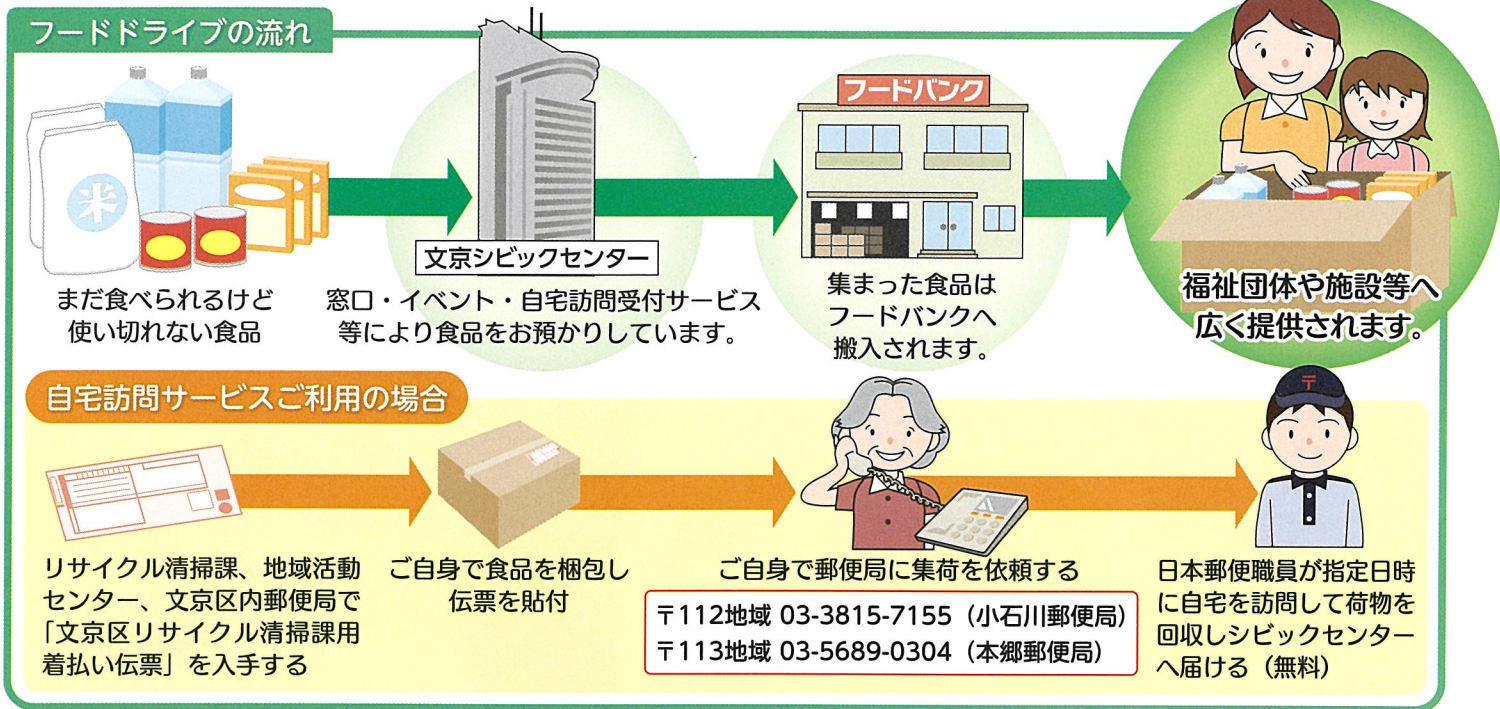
フードドライブの流れ

米

まだ食べられるけど使い切れない食品

文京シビックセンター

窓口・イベント・自宅訪問受付サービス等により食品をお預かりしています。

フードバンク

集まった食品はフードバンクへ搬入されます。

福祉団体や施設等へ広く提供されます。

自宅訪問サービスご利用の場合

リサイクル清掃課、地域活動センター、文京区内郵便局で「文京区リサイクル清掃課用着払い伝票」を入手する

ご自身で食品を梱包し伝票を貼付

ご自身で郵便局に集荷を依頼する

〒112地域 03-3815-7155（小石川郵便局）
〒113地域 03-5689-0304（本郷郵便局）

〒

日本郵便職員が指定日時に自宅を訪問して荷物を回収しシビックセンターへ届ける（無料）